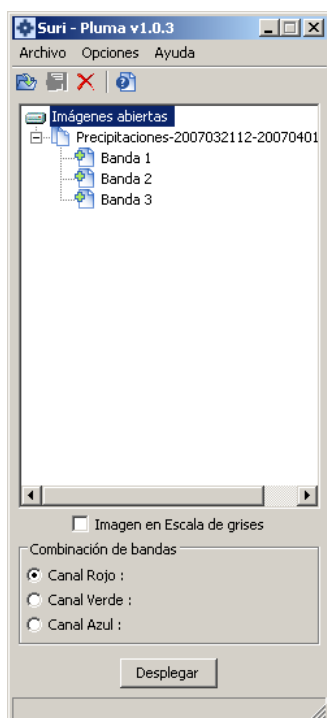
Suri - Pluma v1.0.3

Archivo Opciones Ayuda

Imágenes abiertas
Precipitaciones-2007032112-20070401
Banda 1
Banda 2
Banda 3

Imagen en Escala de grises

Combinación de bandas
Canal Rojo :
Canal Verde :
Canal Azul :

Desplegar